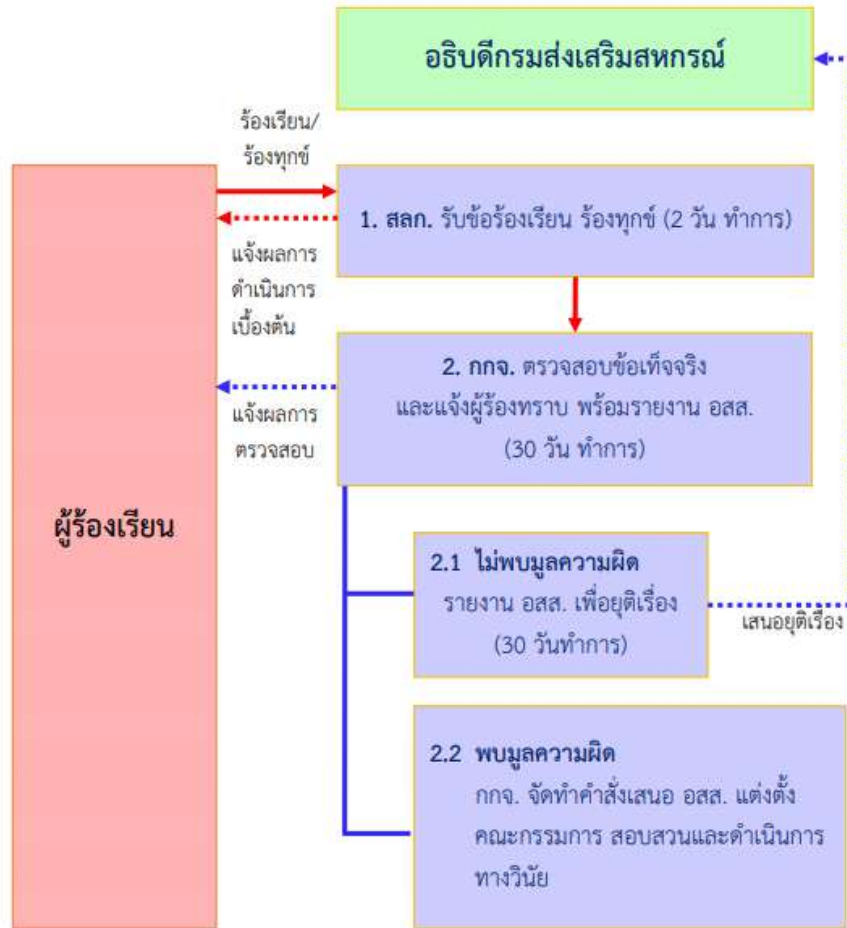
อธิบดีกรมส่งเสริมสหกรณ์

ร้องเรียน/ร้องทุกข์

1. สลก. รับข้อร้องเรียน ร้องทุกข์ (2 วัน ทำการ)

แจ้งผลการดำเนินการเบื้องต้น

2. กกจ. ตรวจสอบข้อเท็จจริง และแจ้งผู้ร้องทราบ พร้อมรายงาน อสส. (30 วัน ทำการ)

แจ้งผลการตรวจสอบ

ผู้ร้องเรียน

2.1 ไม่พบมูลความผิด
รายงาน อสส. เพื่อยุติเรื่อง (30 วันทำการ)

เสนอยุติเรื่อง

2.2 พบมูลความผิด
กกจ. จัดทำคำสั่งเสนอ อสส. แต่งตั้งคณะกรรมการ สอบสวนและดำเนินการทางวินัย